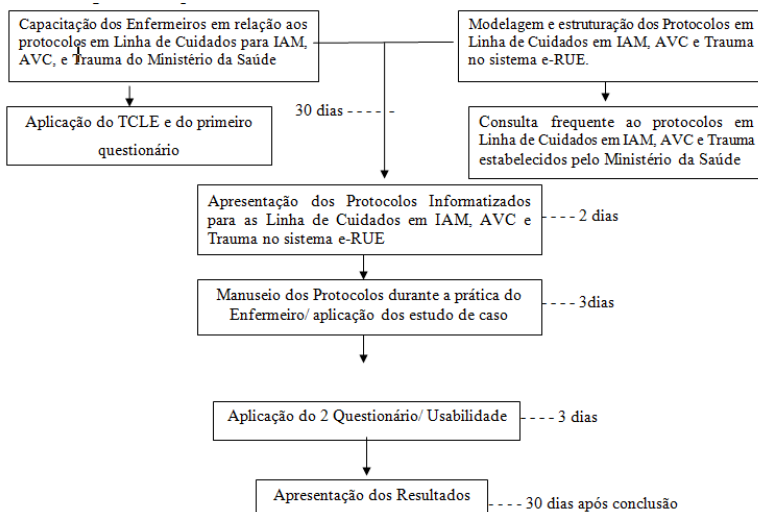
Capacitação dos Enfermeiros em relação aos protocolos em Linha de Cuidados para IAM, AVC, e Trauma do Ministério da Saúde

Modelagem e estruturação dos Protocolos em Linha de Cuidados em IAM, AVC e Trauma no sistema e-RUE.

Aplicação do TCLE e do primeiro questionário

30 dias - - - - -

Consulta frequente ao protocolos em Linha de Cuidados em IAM, AVC e Trauma estabelecidos pelo Ministério da Saúde

Apresentação dos Protocolos Informatizados para as Linha de Cuidados em IAM, AVC e Trauma no sistema e-RUE

- - - - 2 dias

Manuseio dos Protocolos durante a prática do Enfermeiro/ aplicação dos estudo de caso

- - - - 3dias

Aplicação do 2 Questionário/ Usabilidade

- - - - 3 dias

Apresentação dos Resultados

- - - - 30 dias após conclusão